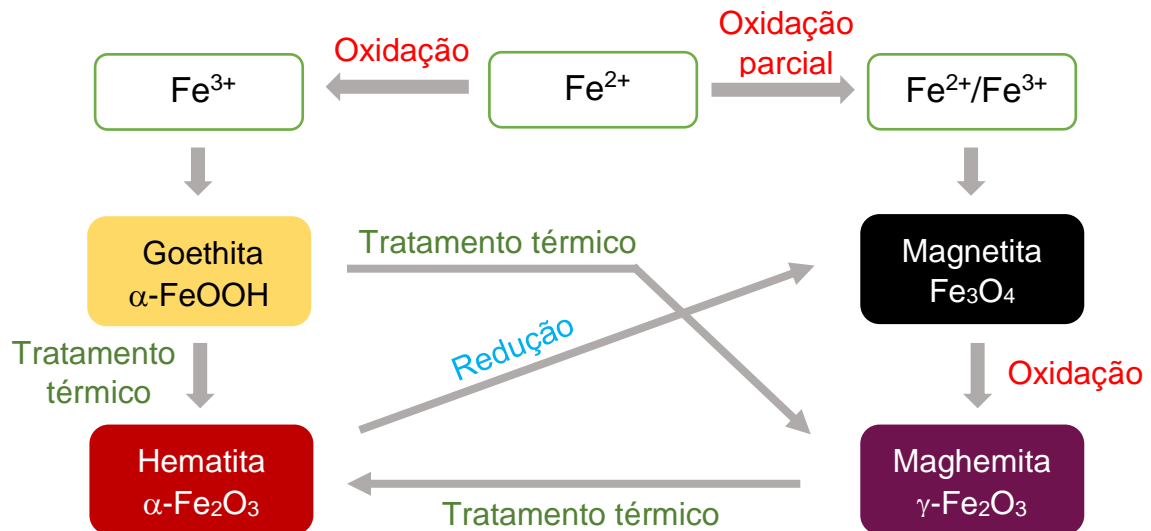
Oxidação

$Fe^{3+}$

$Fe^{2+}$

Oxidação parcial

$Fe^{2+}/Fe^{3+}$

Goethita
$\alpha$-FeOOH

Tratamento térmico

Magnetita
$Fe_3O_4$

Redução

Tratamento térmico

Oxidação

Hematita
$\alpha$-$Fe_2O_3$

Maghemita
$\gamma$-$Fe_2O_3$

Tratamento térmico